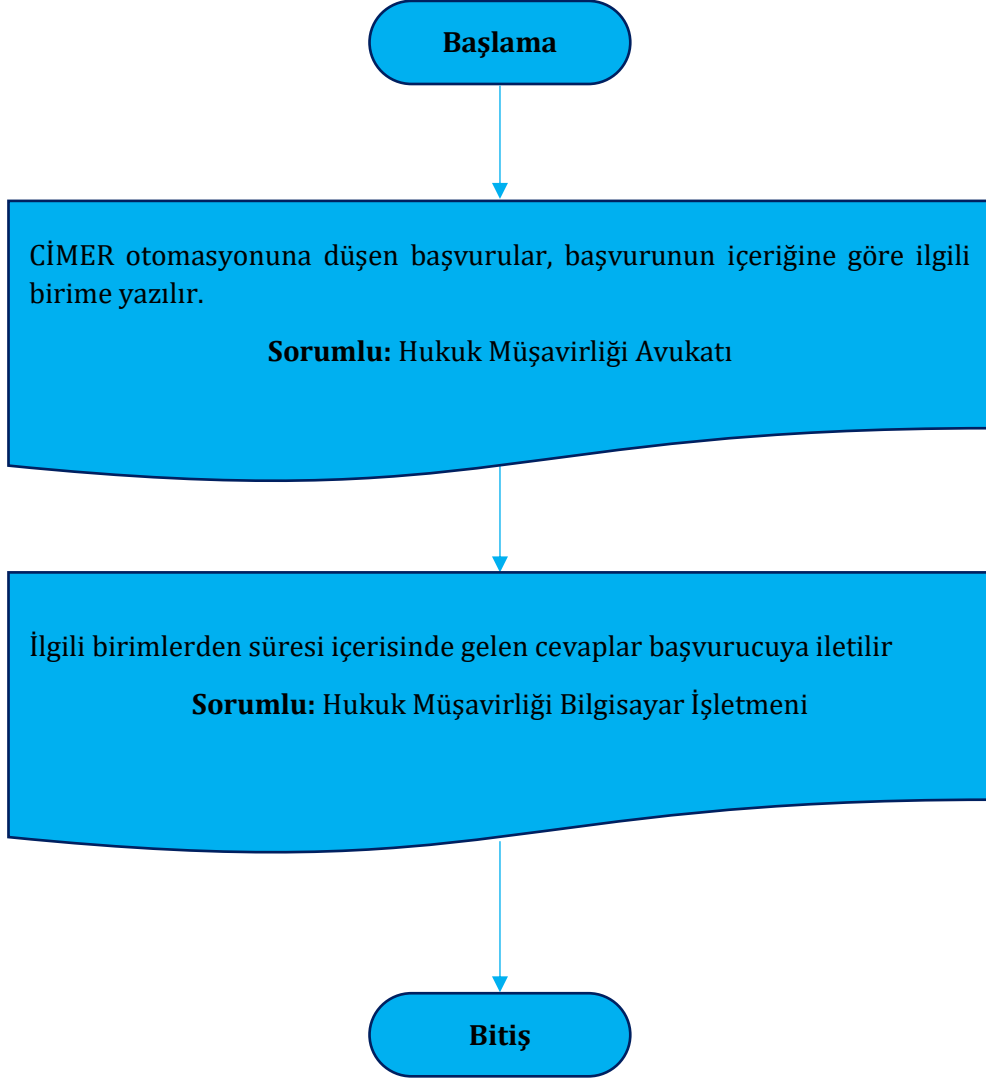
Başlama

CİMER otomasyonuna düşen başvurular, başvurunun içeriğine göre ilgili birime yazılır.

**Sorumlu:** Hukuk Müşavirliği Avukatı

İlgili birimlerden süresi içerisinde gelen cevaplar başvurucuya iletilir

**Sorumlu:** Hukuk Müşavirliği Bilgisayar İşletmeni

Bitiş